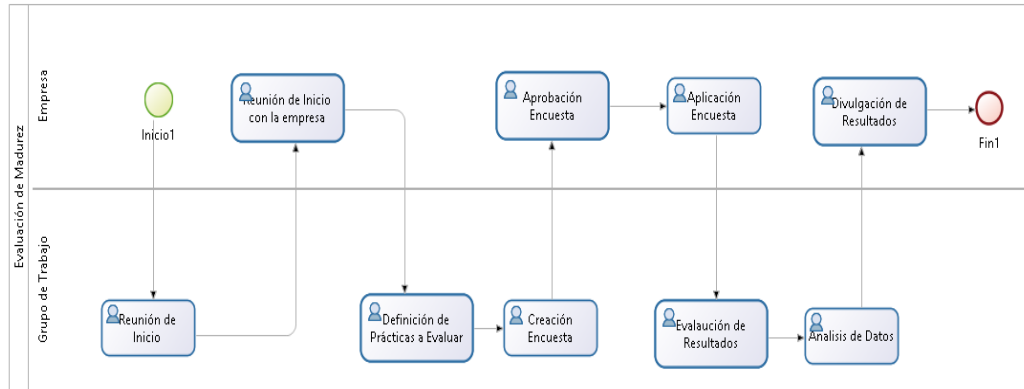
Evaluación de Madurez

Empresa

Inicio1

Reunión de Inicio con la empresa

Aprobación Encuesta

Aplicación Encuesta

Divulgación de Resultados

Fin1

Grupo de Trabajo

Reunión de Inicio

Definición de Prácticas a Evaluar

Creación Encuesta

Evalaución de Resultados

Analisis de Datos